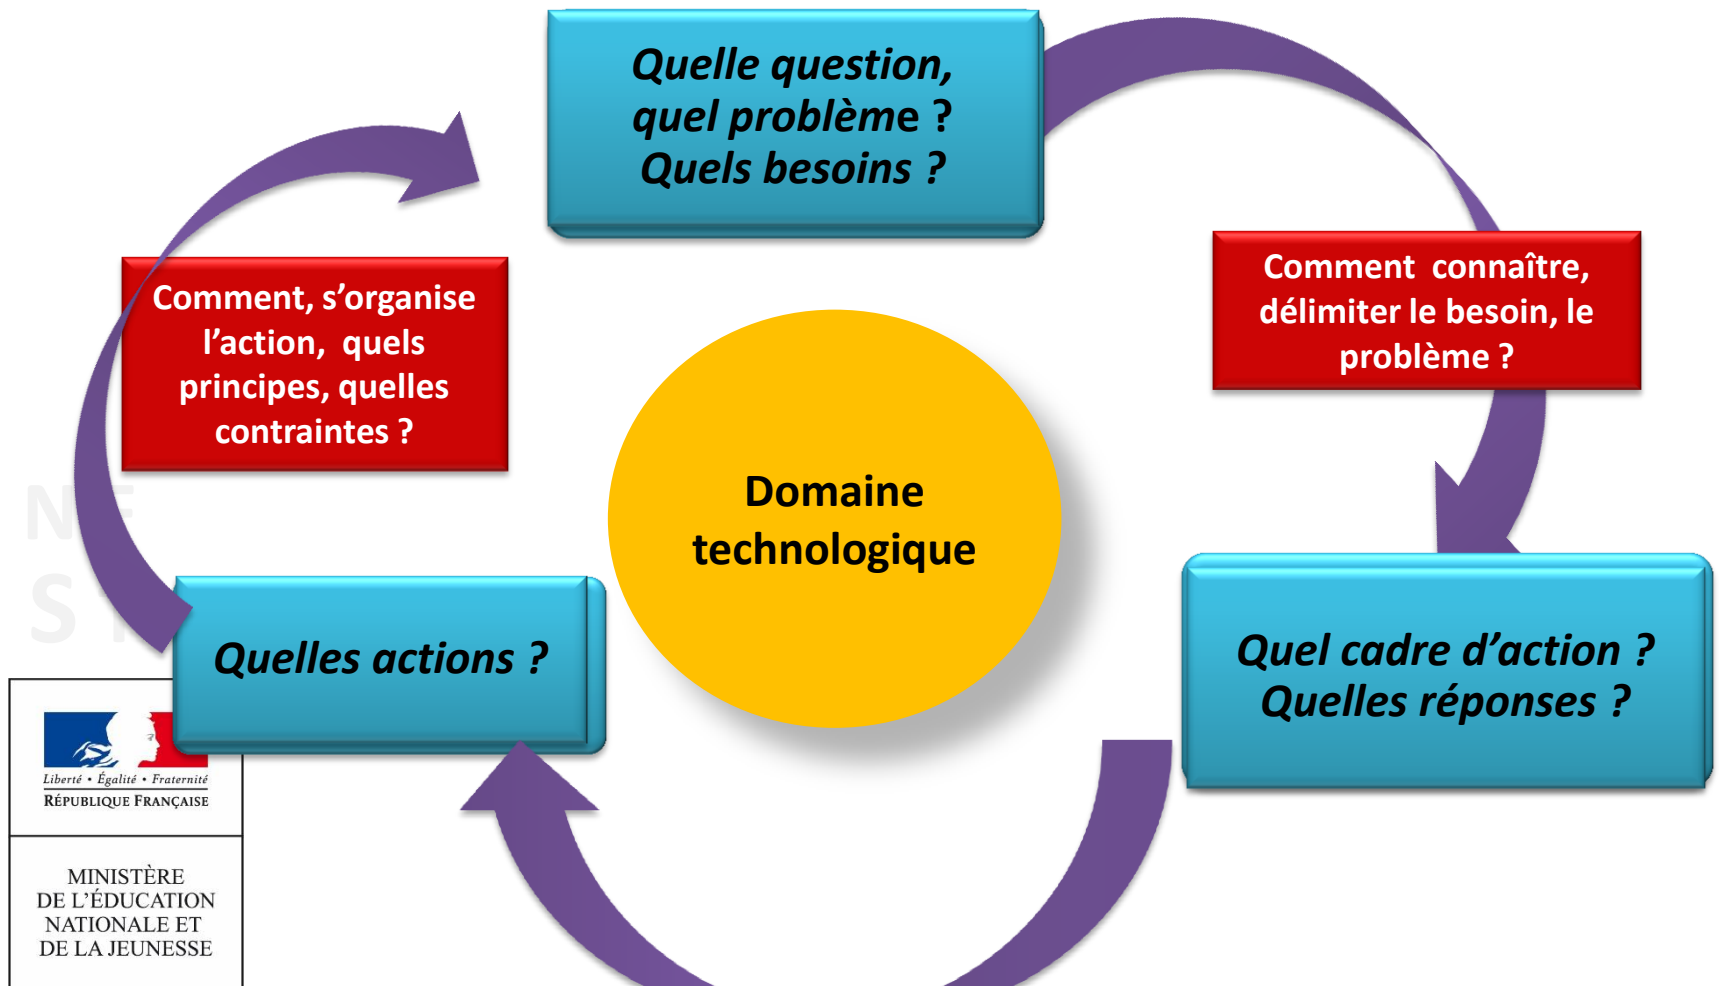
Quelle question, quel problème ? Quels besoins ?

Comment connaître, délimiter le besoin, le problème ?

Quel cadre d’action ? Quelles réponses ?

Quelles actions ?

Comment, s’organise l’action, quels principes, quelles contraintes ?

Domaine technologique

Liberté • Égalité • Fraternité
RÉPUBLIQUE FRANÇAISE

MINISTÈRE DE L’ÉDUCATION NATIONALE ET DE LA JEUNESSE